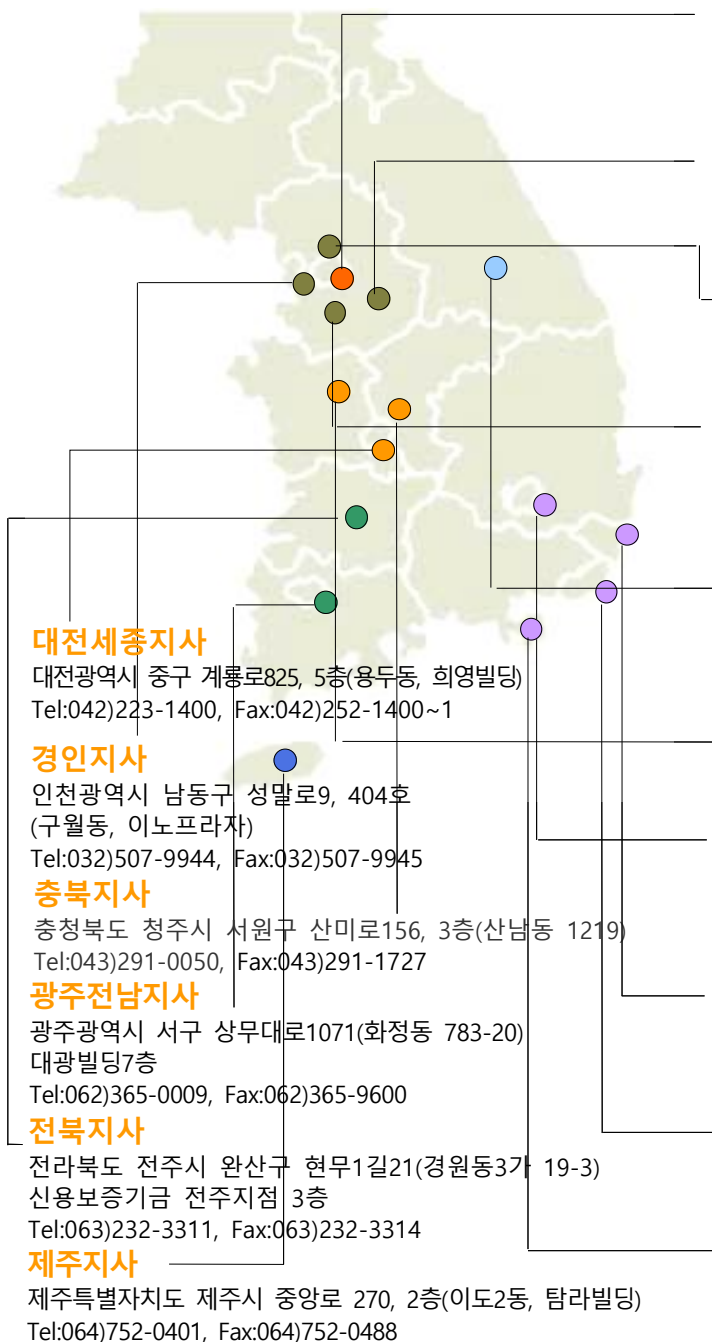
대전세종지사
대전광역시 중구 계룡로825, 5층(용두동, 희영빌딩)
Tel:042)223-1400, Fax:042)252-1400~1

경인지사
인천광역시 남동구 성말로9, 404호
(구월동, 이노프라자)
Tel:032)507-9944, Fax:032)507-9945

충북지사
충청북도 청주시 서원구 산미로156, 3층(산남동 1219)
Tel:043)291-0050, Fax:043)291-1727

광주전남지사
광주광역시 서구 상무대로1071(화정동 783-20)
대광빌딩7층
Tel:062)365-0009, Fax:062)365-9600

전북지사
전라북도 전주시 완산구 현무1길21(경원동3가 19-3)
신용보증기금 전주지점 3층
Tel:063)232-3311, Fax:063)232-3314

제주지사
제주특별자치도 제주시 중앙로 270, 2층(이도2동, 탐라빌딩)
Tel:064)752-0401, Fax:064)752-0488